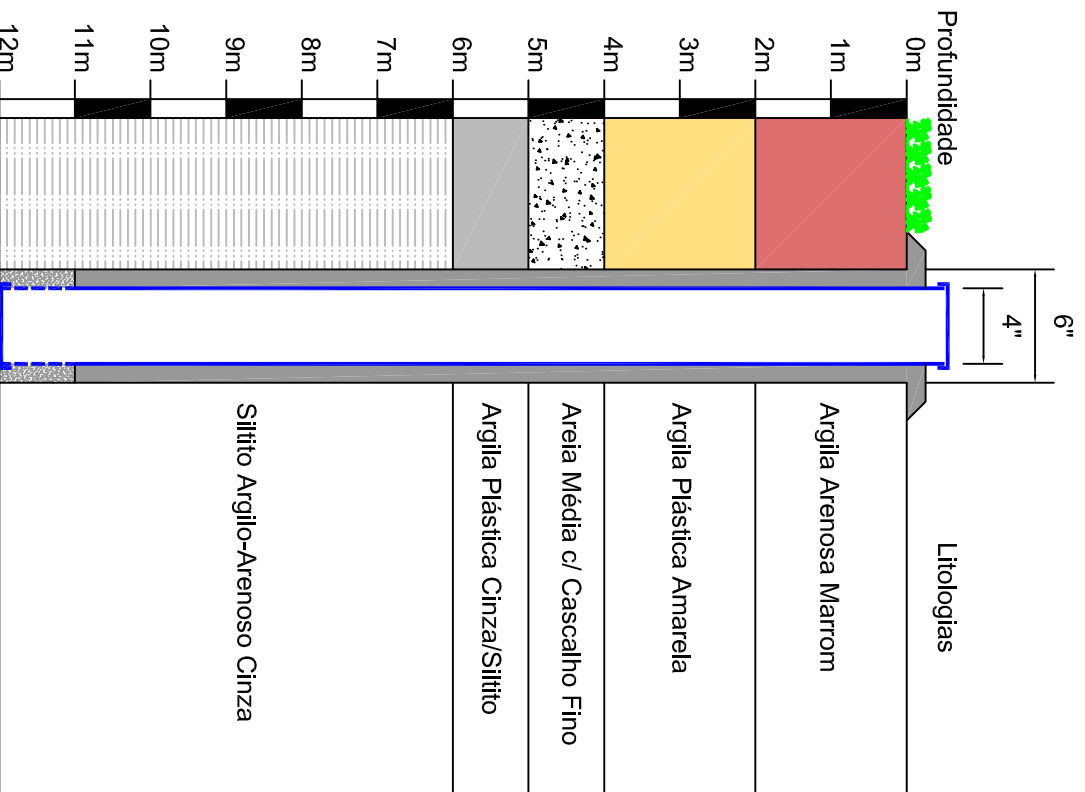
Profundidade
0m
1m
2m
3m
4m
5m
6m
7m
8m
9m
10m
11m
12m

6"
4"

Litologias
Argila Arenosa Marrom
Argila Plástica Amarela
Areia Média c/ Cascalho Fino
Argila Plástica Cinza/Siltito
Siltito Argilo-Arenoso Cinza